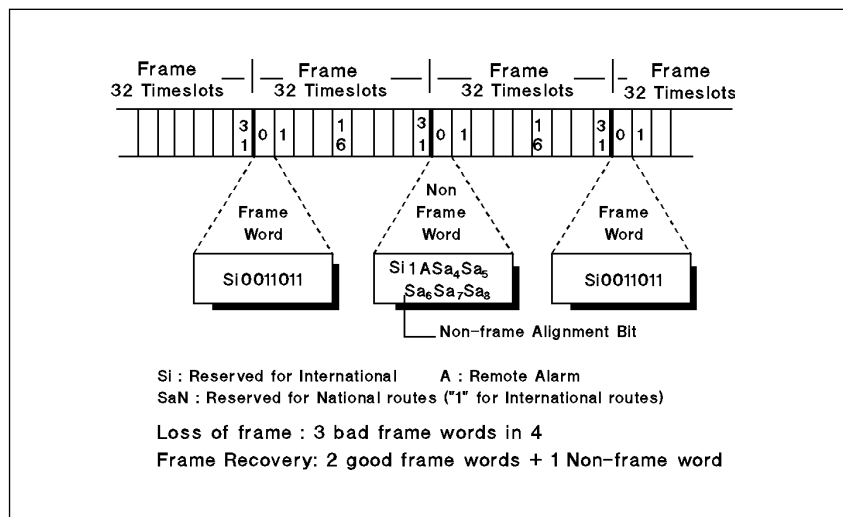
Frame
32 Timeslots

Frame
32 Timeslots

Frame
32 Timeslots

Frame
32 Timeslots

3
1

0

1

1
6

3
1

0

1

1
6

3
1

0

1

Frame
Word

Non
Frame
Word

Frame
Word

Si0011011

Si 1 ASa$_4$Sa$_5$
Sa$_6$Sa$_7$Sa$_8$

Si0011011

Non-frame Alignment Bit

Si : Reserved for International A : Remote Alarm
SaN : Reserved for National routes ("1" for International routes)

Loss of frame : 3 bad frame words in 4
Frame Recovery: 2 good frame words + 1 Non-frame word